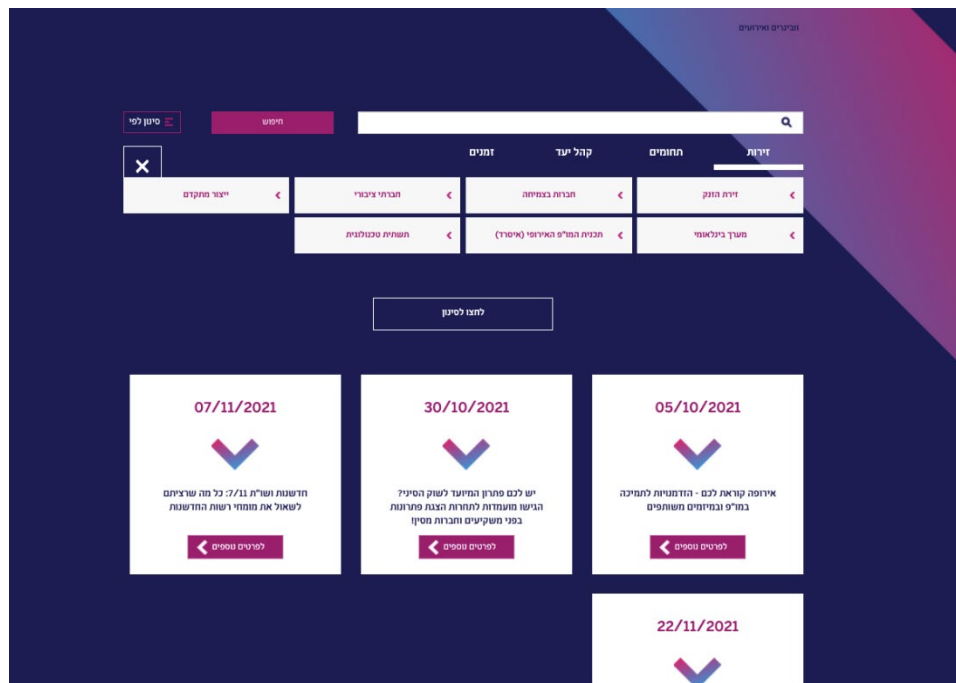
וובינרים ואירועים

סינון לפי

חיפוש

זירות

תחומים

קהל יעד

זמנים

זירת הזנק

חברות בצמיחה

חברתי ציבורי

ייצור מתקדם

מערך בינלאומי

תכנית המו"פ האירופי (איסרד)

תשתית טכנולוגית

לחצו לסינון

05/10/2021

אירופה קוראת לכם - הזדמנויות לתמיכה במו"פ ובמיזמים משותפים

לפרטים נוספים

30/10/2021

יש לכם פתרון המיועד לשוק הסיני? הגישו מועמדות לתחרות הצגת פתרונות בפני משקיעים וחברות מסין!

לפרטים נוספים

07/11/2021

חדשנות ושו"ת 7/11: כל מה שרציתם לשאול את מומחי רשות החדשנות

לפרטים נוספים

22/11/2021